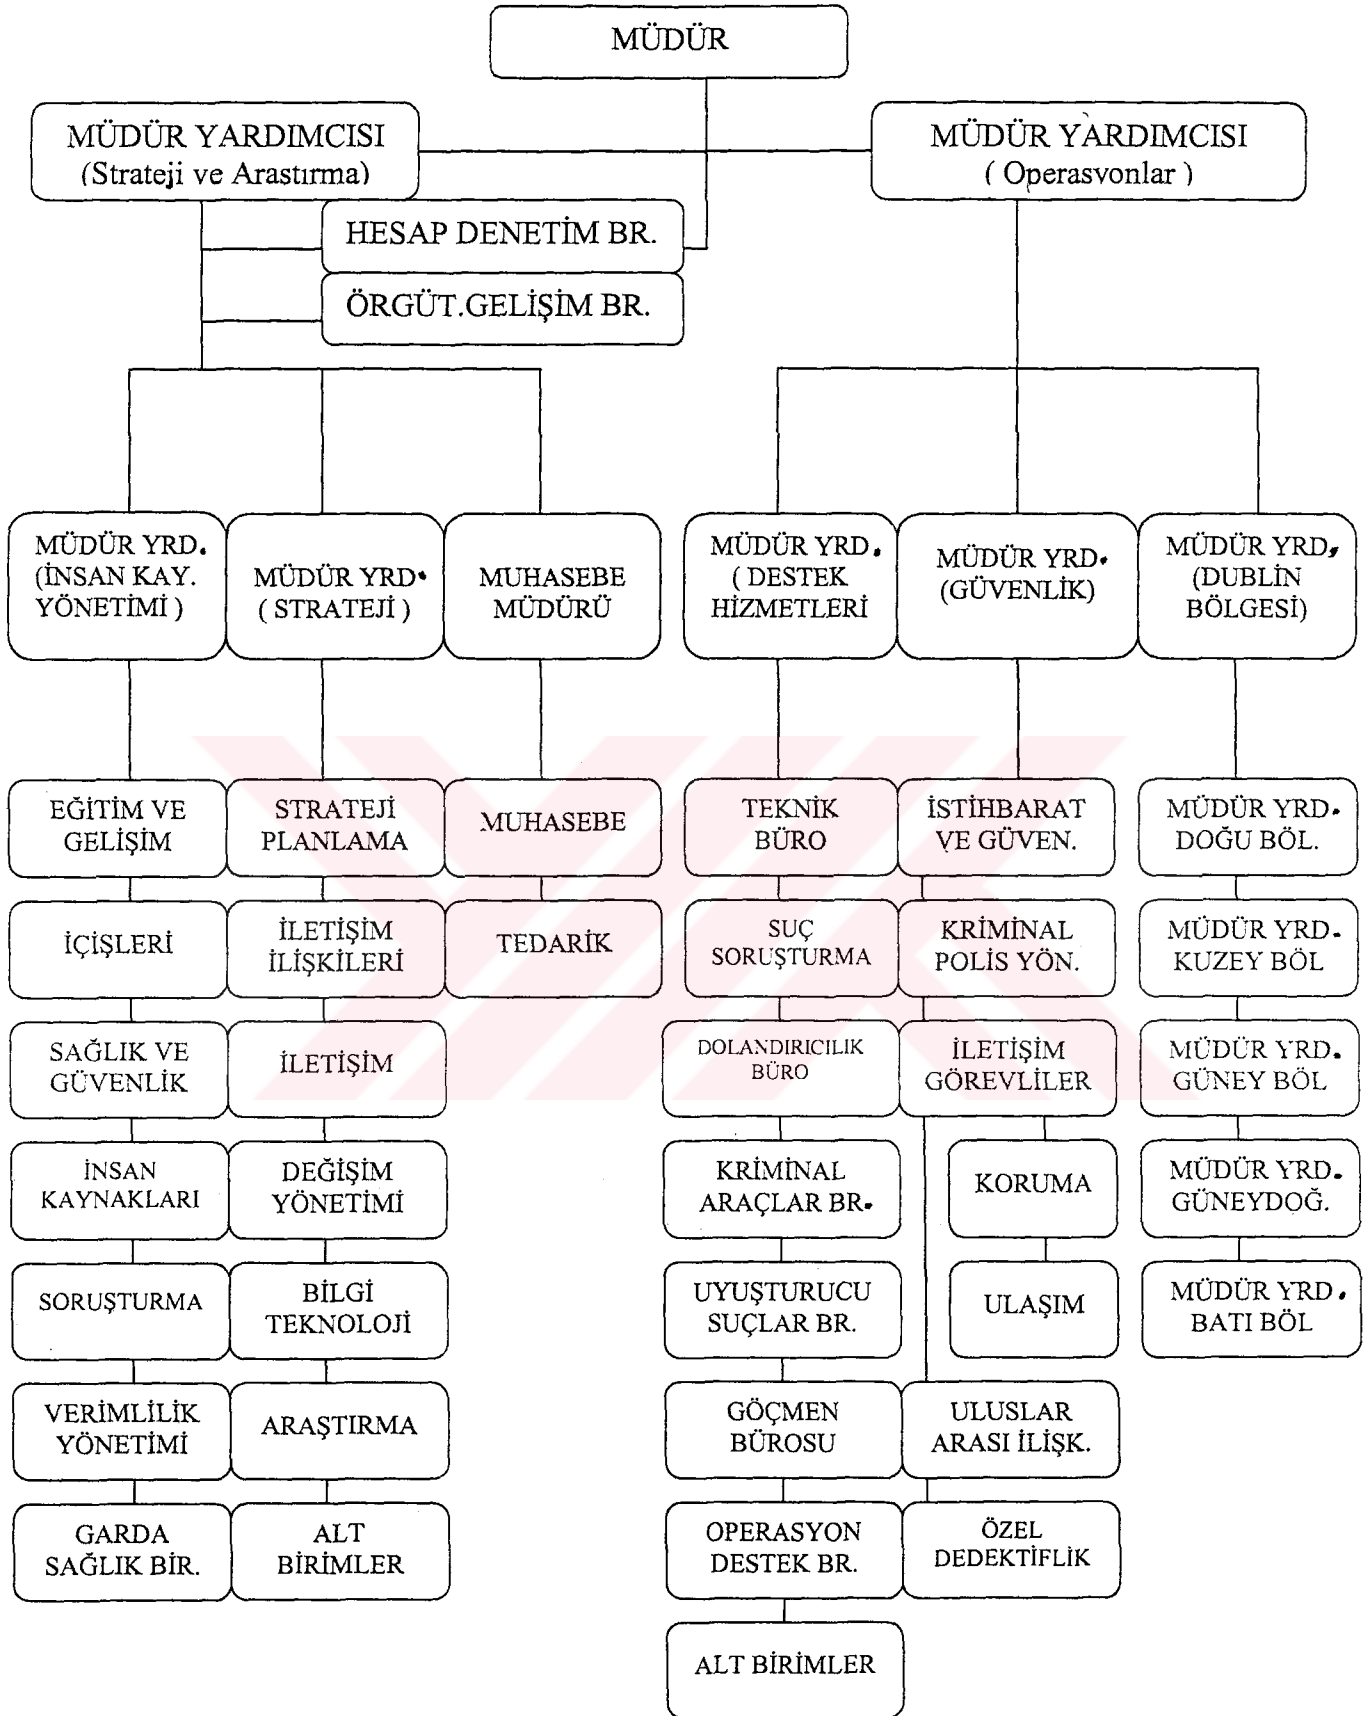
MÜDÜR

MÜDÜR YARDIMCISI (Strateji ve Arastırma)

MÜDÜR YARDIMCISI ( Operasvonlar )

HESAP DENETİM BR.

ÖRGÜT.GELİŞİM BR.

MÜDÜR YRD. (İNSAN KAY. YÖNETİMİ )

MÜDÜR YRD. ( STRATEJİ )

MUHASEBE MÜDÜRÜ

MÜDÜR YRD. ( DESTEK HİZMETLERİ

MÜDÜR YRD. (GÜVENLİK)

MÜDÜR YRD. (DUBLİN BÖLGESİ)

EĞİTİM VE GELİŞİM

İÇİŞLERİ

SAĞLIK VE GÜVENLİK

İNSAN KAYNAKLARI

SORUŞTURMA

VERİMLİLİK YÖNETİMİ

GARDA SAĞLIK BİR.

STRATEJİ PLANLAMA

İLETİŞİM İLİŞKİLERİ

İLETİŞİM

DEĞİŞİM YÖNETİMİ

BİLGİ TEKNOLOJİ

ARAŞTIRMA

ALT BİRİMLER

MUHASEBE

TEDARİK

TEKNİK BÜRO

SUÇ SORUŞTURMA

DOLANDIRICILIK BÜRO

KRİMİNAL ARAÇLAR BR.

UYUŞTURUCU SUÇLAR BR.

GÖÇMEN BÜROSU

OPERASYON DESTEK BR.

ALT BİRİMLER

İSTİHBARAT VE GÜVEN.

KRİMİNAL POLİS YÖN.

İLETİŞİM GÖREVLİLER

KORUMA

ULAŞIM

ULUSLAR ARASI İLİŞK.

ÖZEL DEDEKTİFLİK

MÜDÜR YRD. DOĞU BÖL.

MÜDÜR YRD. KUZEY BÖL

MÜDÜR YRD. GÜNEY BÖL

MÜDÜR YRD. GÜNEYDOĞ.

MÜDÜR YRD. BATI BÖL